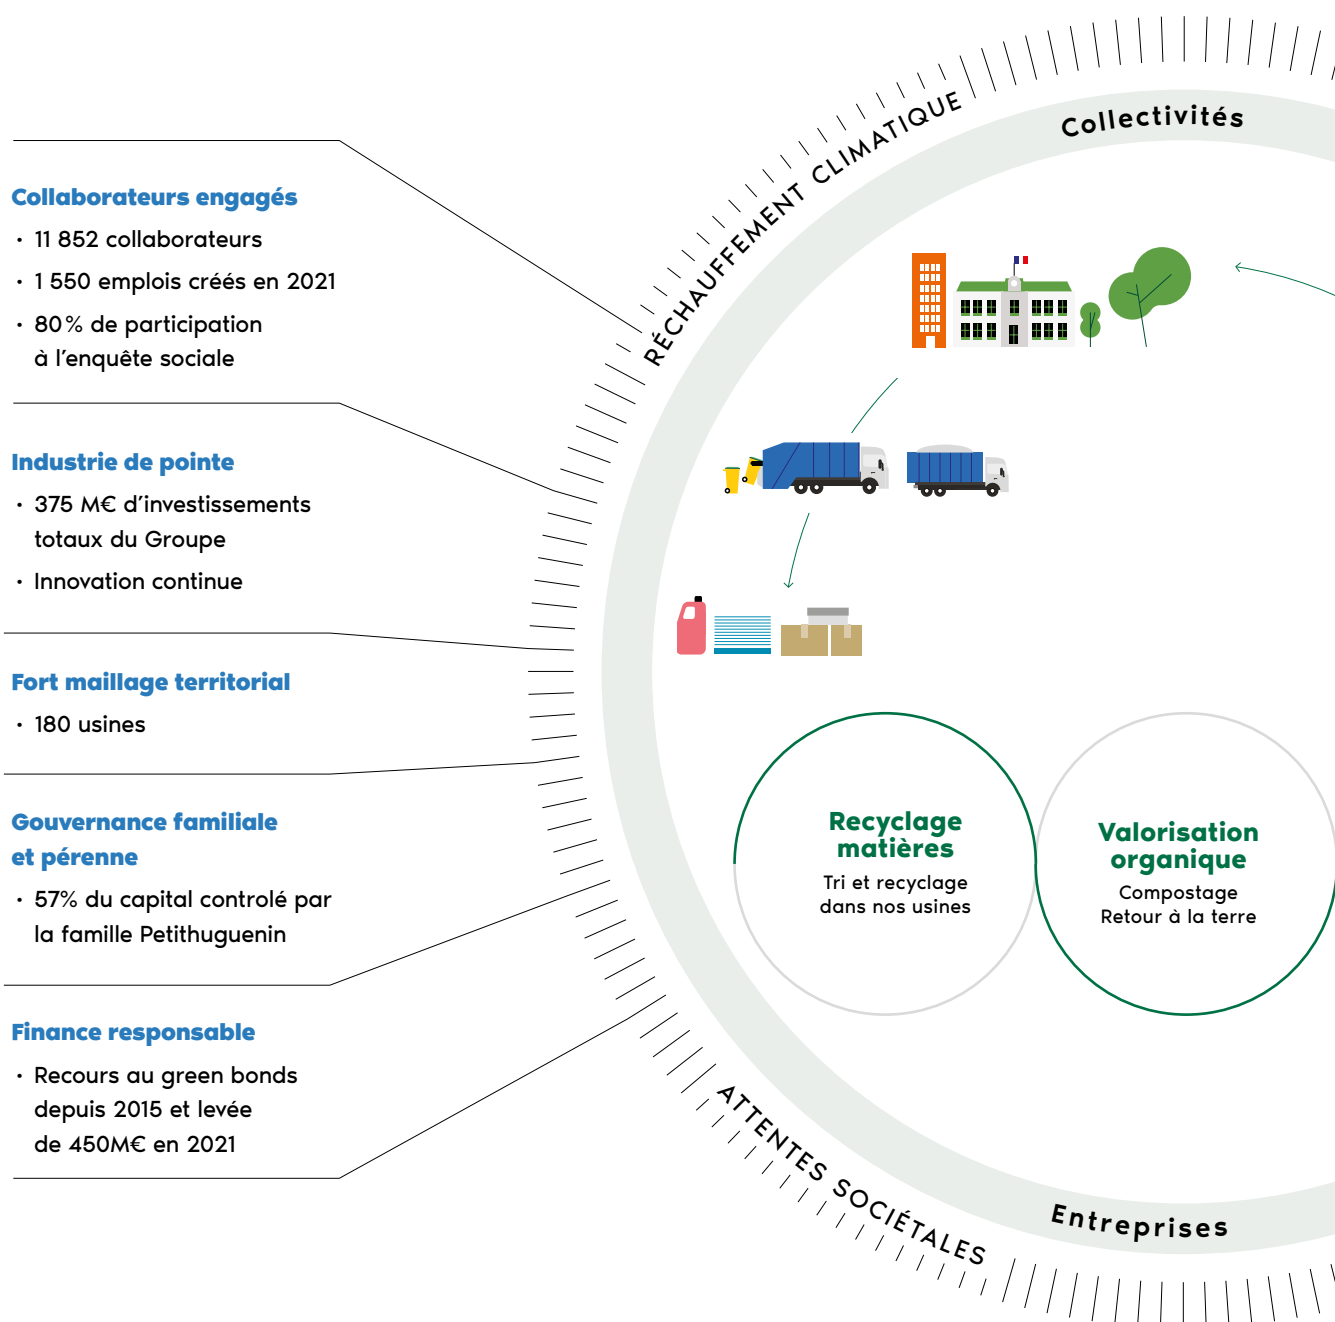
Collaborateurs engagés
• 11 852 collaborateurs
• 1 550 emplois créés en 2021
• 80 % de participation à l'enquête sociale

Industrie de pointe
• 375 M€ d'investissements totaux du Groupe
• Innovation continue

Fort maillage territorial
• 180 usines

Gouvernance familiale et pérenne
• 57% du capital controlé par la famille Petithuguenin

Finance responsable
• Recours au green bonds depuis 2015 et levée de 450M€ en 2021

RÉCHAUFFEMENT CLIMATIQUE

Collectivités

Recyclage matières
Tri et recyclage dans nos usines

Valorisation organique
Compostage
Retour à la terre

ATTENTES SOCIÉTALES

Entreprises